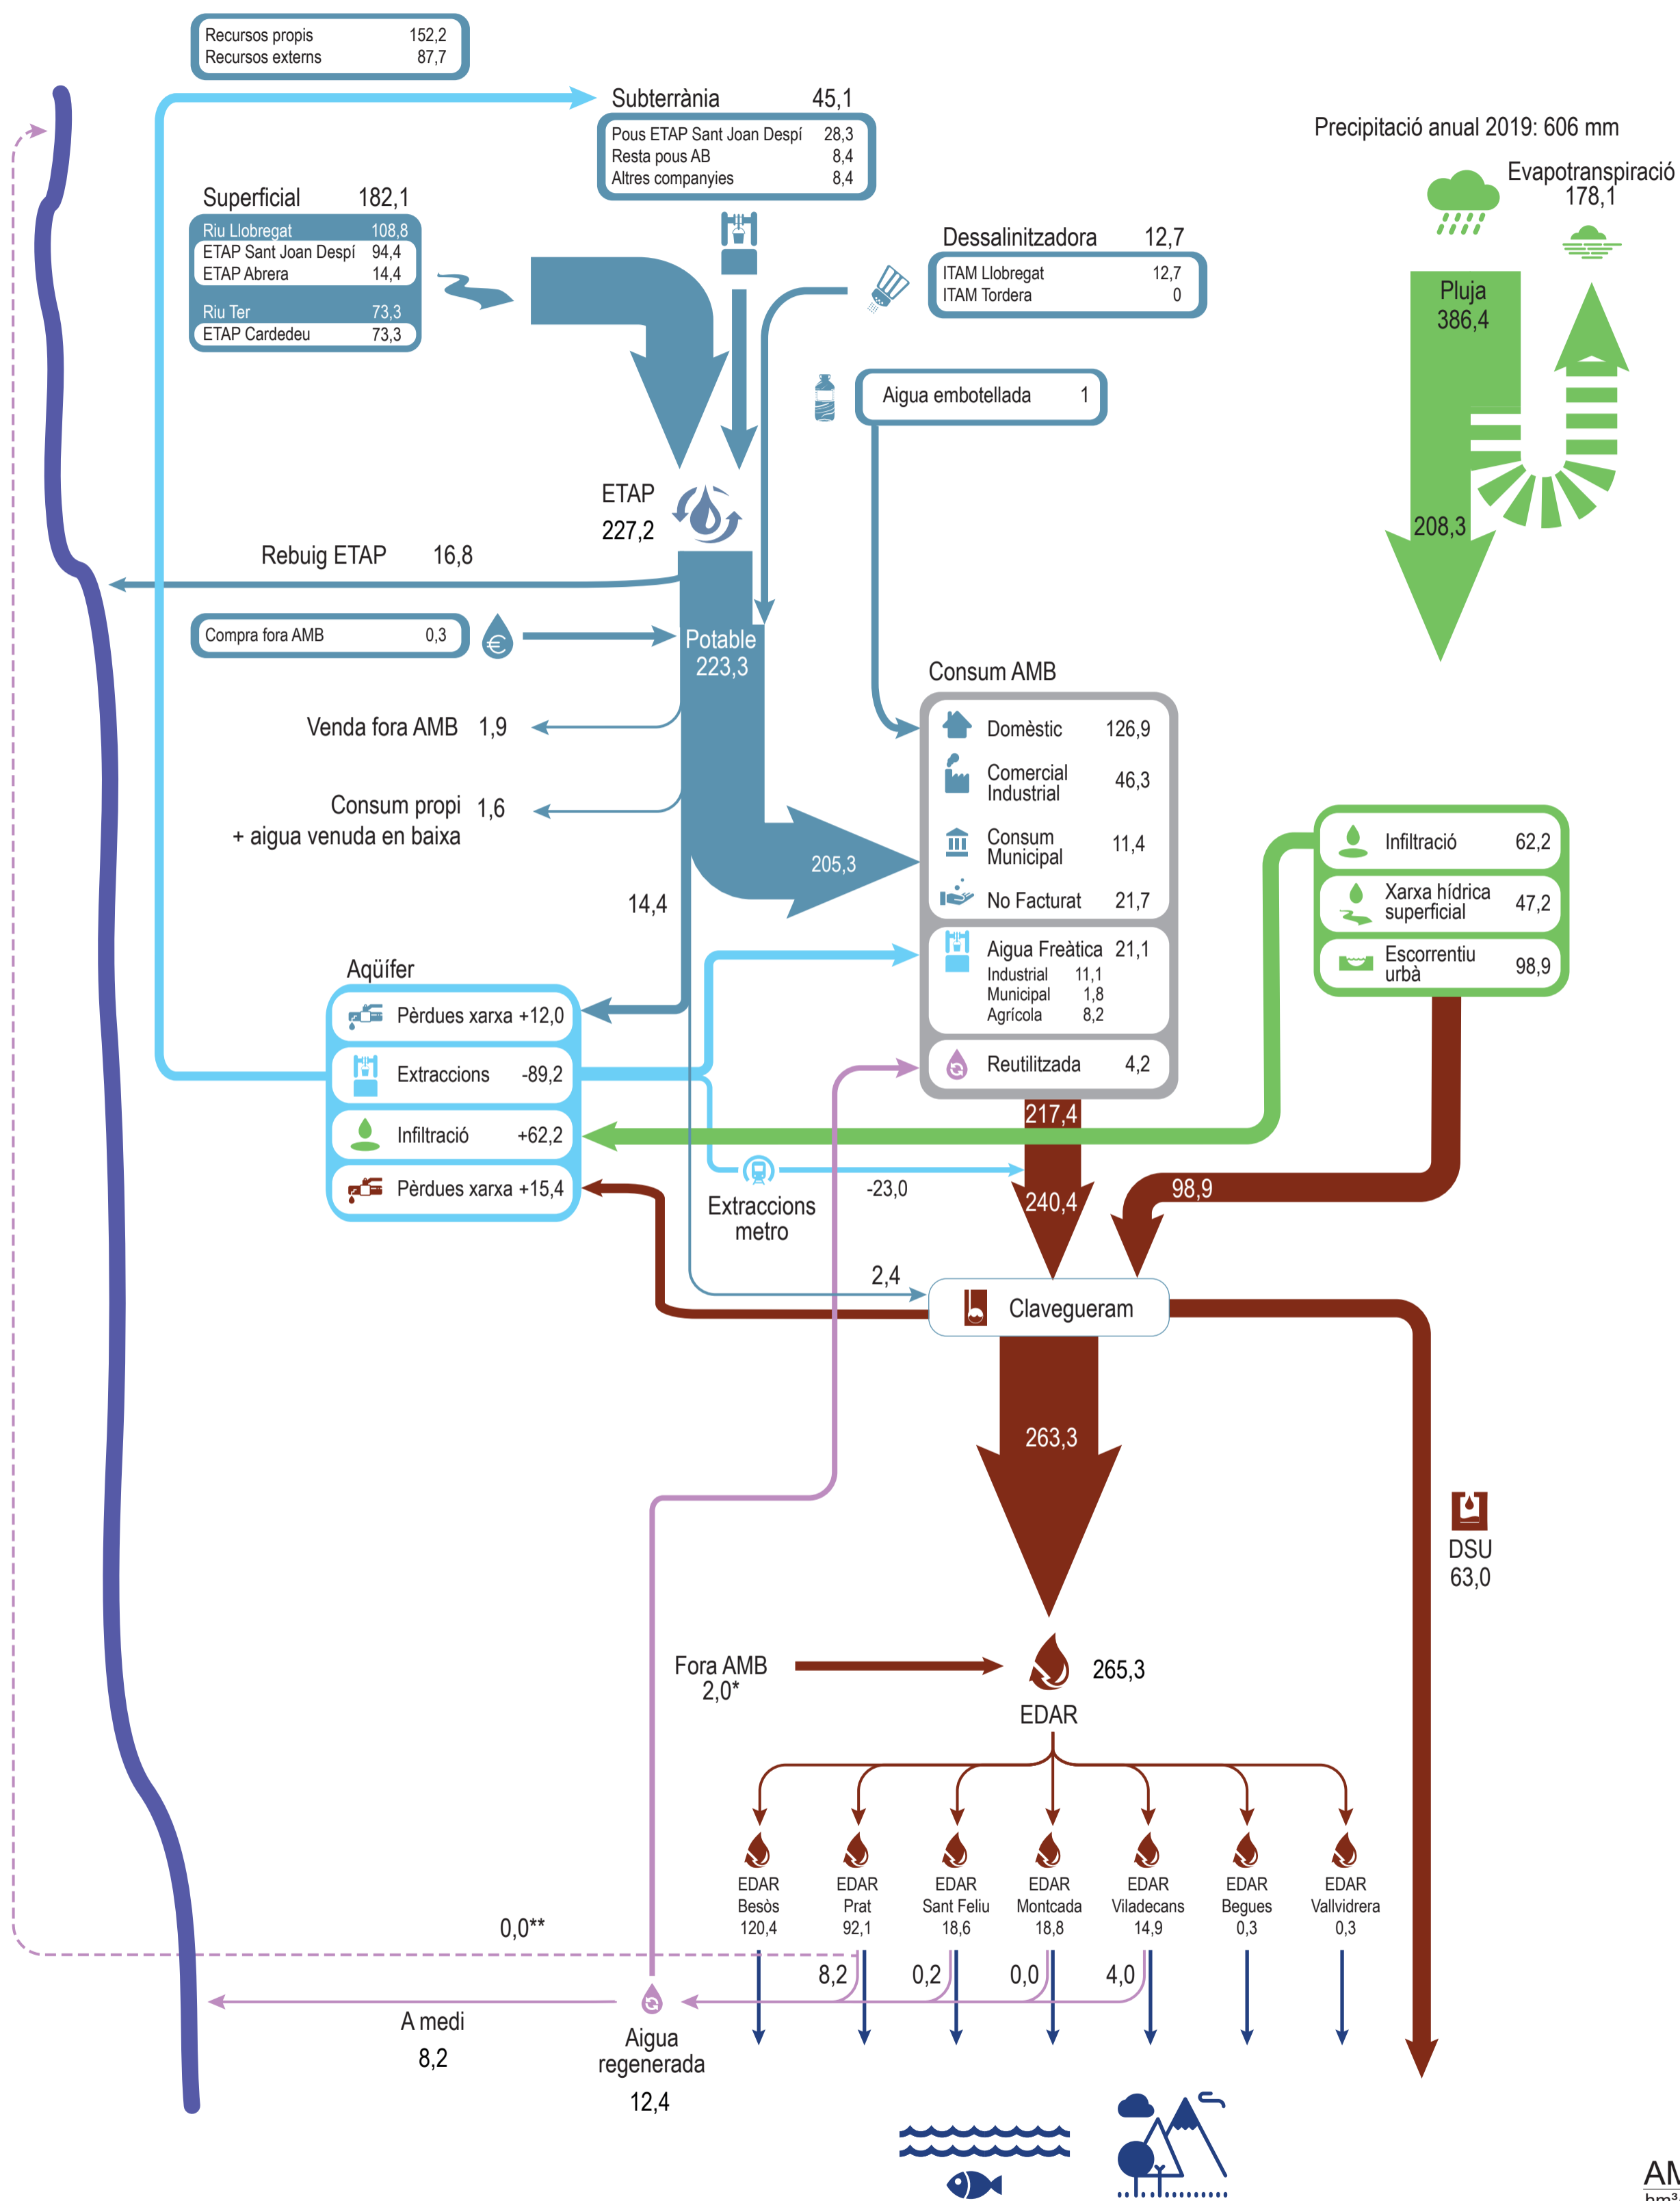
Recursos propis 152,2
Recursos externs 87,7

Subterrània 45,1
Pous ETAP Sant Joan Despí 28,3
Resta pous AB 8,4
Altres companyies 8,4

Precipitació anual 2019: 606 mm

Evapotranspiració 178,1

Superficial 182,1
Riu Llobregat 108,8
ETAP Sant Joan Despí 94,4
ETAP Abrera 14,4
Riu Ter 73,3
ETAP Cardedeu 73,3

Dessalinitzadora 12,7
ITAM Llobregat 12,7
ITAM Tordera 0

Pluja 386,4

Aigua embotellada 1

208,3

ETAP 227,2

Rebuig ETAP 16,8

Compra fora AMB 0,3

Potable 223,3

Consum AMB

Venda fora AMB 1,9

Domèstic 126,9
Comercial Industrial 46,3
Consum Municipal 11,4
No Facturat 21,7

Consum propi 1,6
+ aigua venuda en baixa

205,3

14,4

Infiltració 62,2
Xarxa hídrica superficial 47,2
Escorrentiu urbà 98,9

Aigua Freàtica 21,1
Industrial 11,1
Municipal 1,8
Agrícola 8,2

Aqüífer
Pèrdues xarxa +12,0
Extraccions -89,2
Infiltració +62,2
Pèrdues xarxa +15,4

Reutilitzada 4,2

217,4

-23,0

240,4

98,9

Extraccions metro

2,4

Clavegueram

263,3

DSU 63,0

Fora AMB 2,0*

265,3

EDAR

EDAR Besòs 120,4
EDAR Prat 92,1
EDAR Sant Feliu 18,6
EDAR Montcada 18,8
EDAR Viladecans 14,9
EDAR Begues 0,3
EDAR Vallvidrera 0,3

0,0**

8,2
0,2
0,0
4,0

A medi 8,2

Aigua regenerada 12,4

AM
hm³